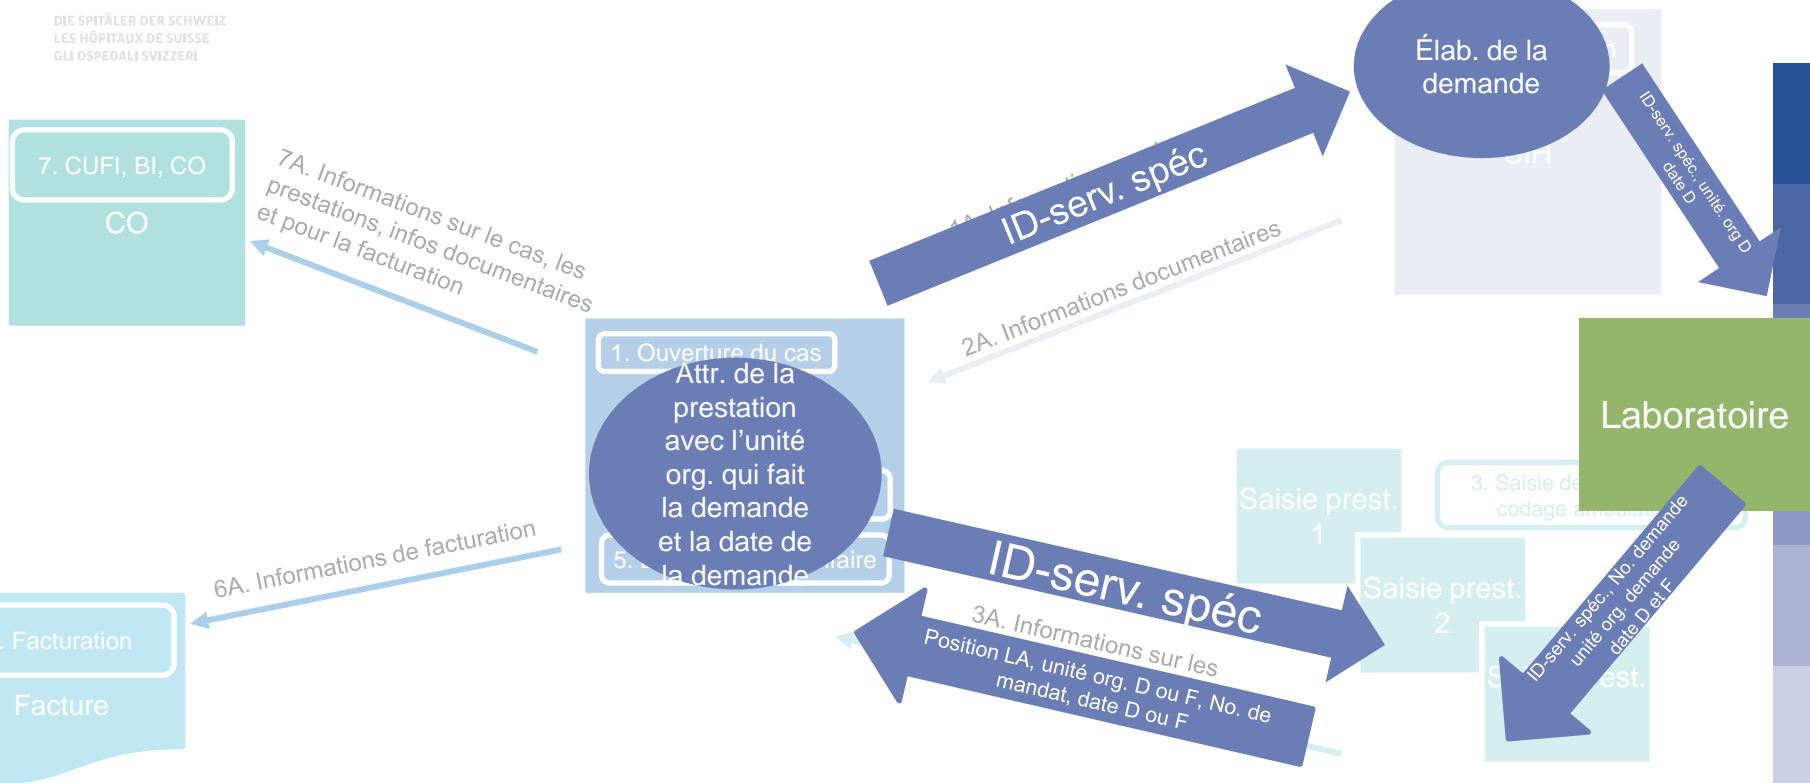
DIE SPITÄLER DER SCHWEIZ
LES HÔPITAUX DE SUISSE
GLI OSPEDALI SVIZZERI

7. CUFI, BI, CO
CO

7A. Informations sur le cas, les prestations, infos documentaires et pour la facturation

ID-serv. spéc

Élab. de la demande

SIH

ID-serv. spéc., unité. org D date D

2A. Informations documentaires

1. Ouverture du cas

Attr. de la prestation avec l'unité org. qui fait la demande et la date de la demande

5. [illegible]aire

Laboratoire

3. Saisie de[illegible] codage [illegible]

Saisie prest. 1

Saisie prest. 2

S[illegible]est.

6A. Informations de facturation

. Facturation

Facture

ID-serv. spéc

3A. Informations sur les

Position LA, unité org. D ou F, No. de mandat, date D ou F

ID-serv. spéc., No. demande unité org. demande date D et F